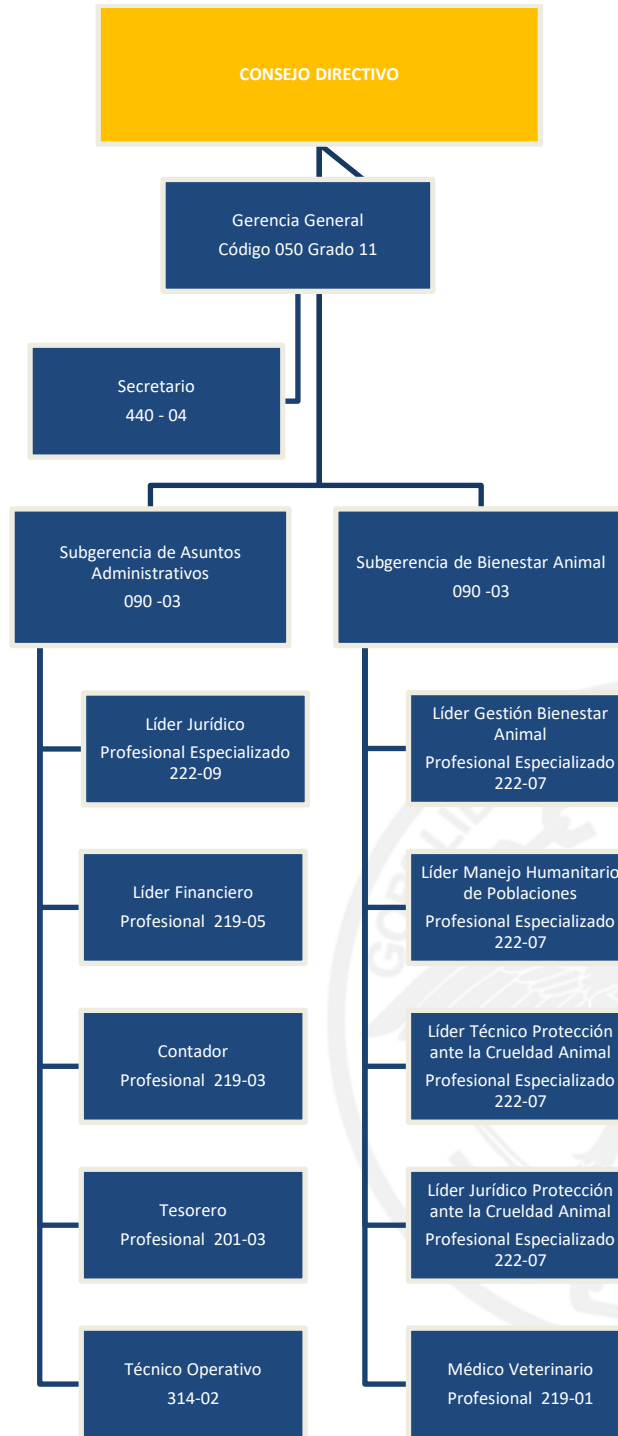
CONSEJO DIRECTIVO

Gerencia General
Código 050 Grado 11

Secretario
440 - 04

Subgerencia de Asuntos Administrativos
090 -03

Subgerencia de Bienestar Animal
090 -03

Líder Jurídico
Profesional Especializado
222-09

Líder Financiero
Profesional 219-05

Contador
Profesional 219-03

Tesorero
Profesional 201-03

Técnico Operativo
314-02

Líder Gestión Bienestar Animal
Profesional Especializado
222-07

Líder Manejo Humanitario de Poblaciones
Profesional Especializado
222-07

Líder Técnico Protección ante la Crueldad Animal
Profesional Especializado
222-07

Líder Jurídico Protección ante la Crueldad Animal
Profesional Especializado
222-07

Médico Veterinario
Profesional 219-01